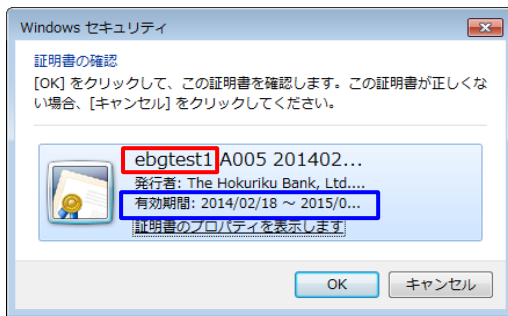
Windows セキュリティ

証明書の確認

[OK] をクリックして、この証明書を確認します。この証明書が正しくない場合、[キャンセル] をクリックしてください。

ebgtest1 A005 201402...

発行者: The Hokuriku Bank, Ltd....

有効期間: 2014/02/18 ～ 2015/0...

証明書のプロパティを表示します

OK

キャンセル